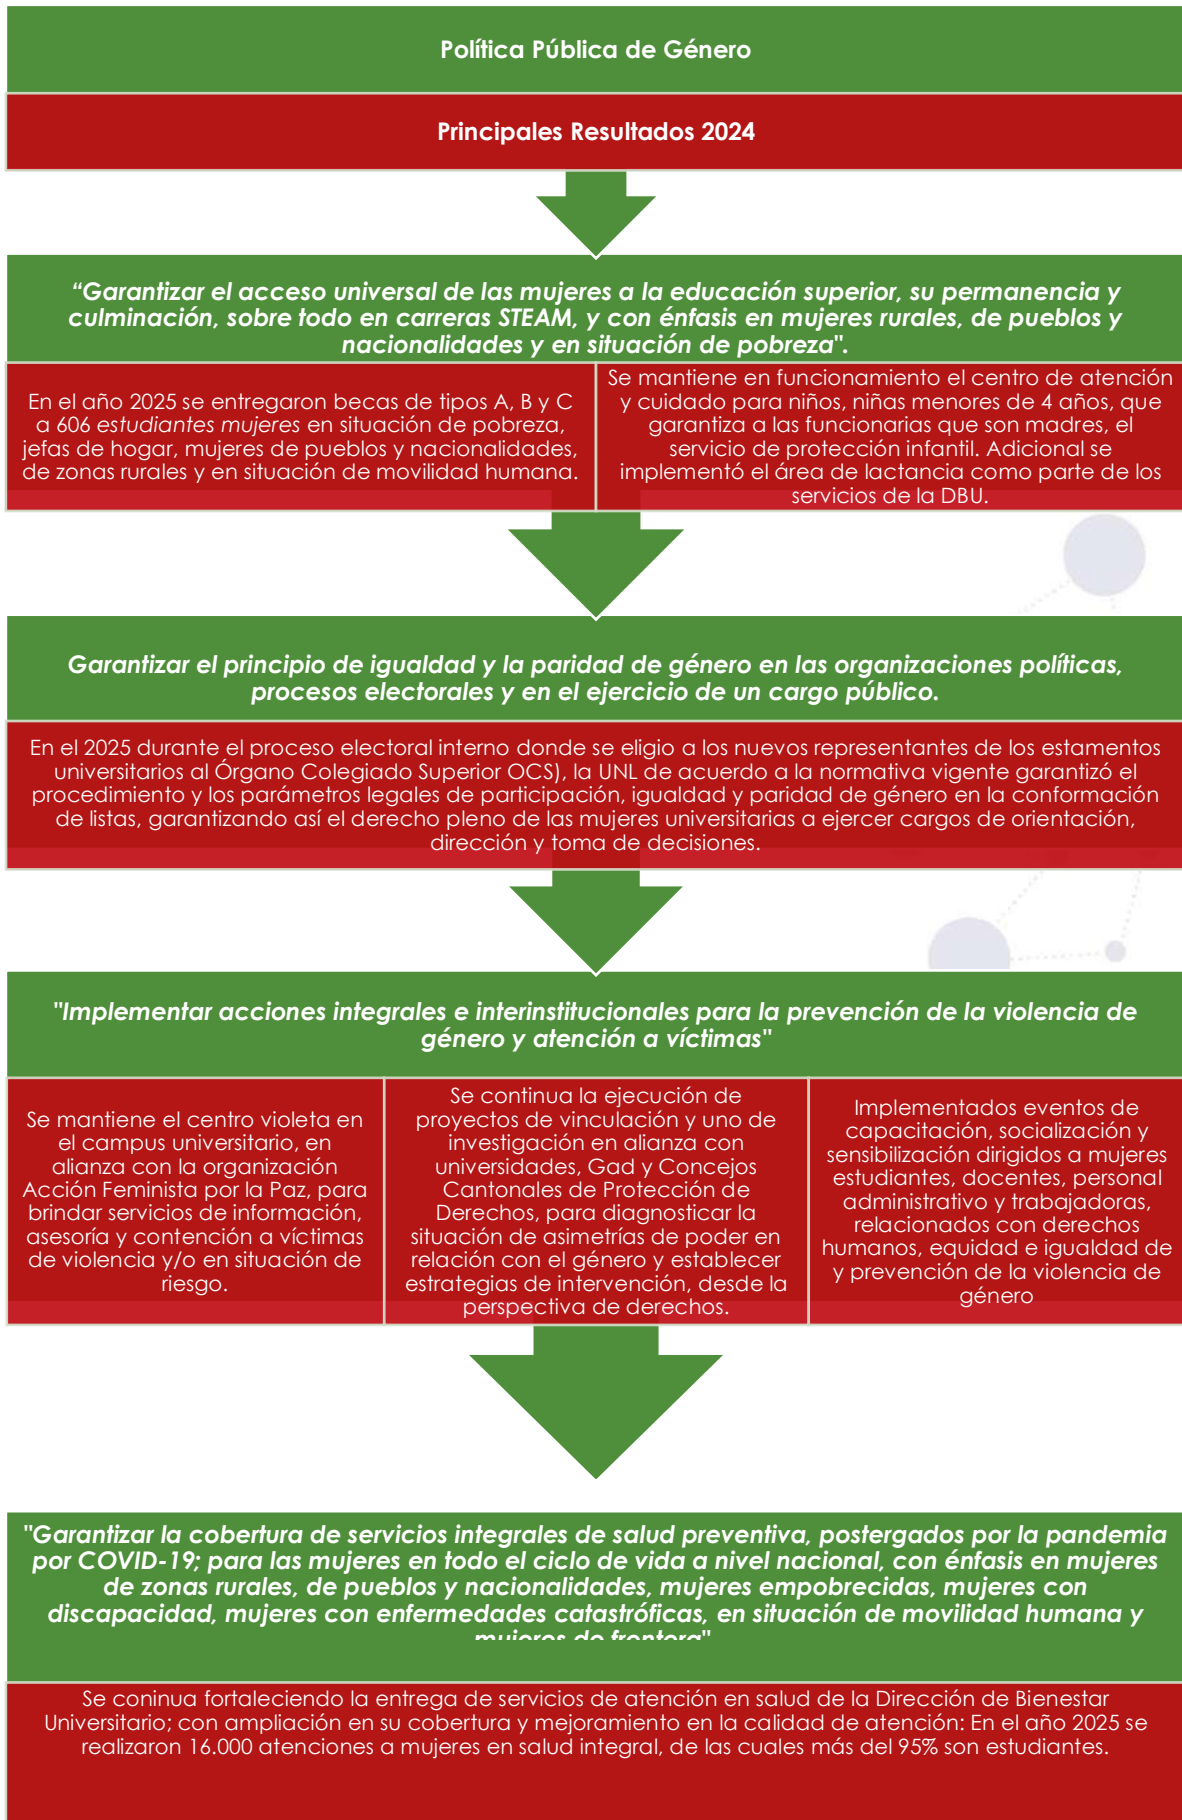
Política Pública de Género

Principales Resultados 2024

"Garantizar el acceso universal de las mujeres a la educación superior, su permanencia y culminación, sobre todo en carreras STEAM, y con énfasis en mujeres rurales, de pueblos y nacionalidades y en situación de pobreza".

En el año 2025 se entregaron becas de tipos A, B y C a 606 *estudiantes mujeres* en situación de pobreza, jefas de hogar, mujeres de pueblos y nacionalidades, de zonas rurales y en situación de movilidad humana.

Se mantiene en funcionamiento el centro de atención y cuidado para niños, niñas menores de 4 años, que garantiza a las funcionarias que son madres, el servicio de protección infantil. Adicional se implementó el área de lactancia como parte de los servicios de la DBU.

Garantizar el principio de igualdad y la paridad de género en las organizaciones políticas, procesos electorales y en el ejercicio de un cargo público.

En el 2025 durante el proceso electoral interno donde se eligio a los nuevos representantes de los estamentos universitarios al Órgano Colegiado Superior OCS), la UNL de acuerdo a la normativa vigente garantizó el procedimiento y los parámetros legales de participación, igualdad y paridad de género en la conformación de listas, garantizando así el derecho pleno de las mujeres universitarias a ejercer cargos de orientación, dirección y toma de decisiones.

"Implementar acciones integrales e interinstitucionales para la prevención de la violencia de género y atención a víctimas"

Se mantiene el centro violeta en el campus universitario, en alianza con la organización Acción Feminista por la Paz, para brindar servicios de información, asesoría y contención a víctimas de violencia y/o en situación de riesgo.

Se continua la ejecución de proyectos de vinculación y uno de investigación en alianza con universidades, Gad y Concejos Cantonales de Protección de Derechos, para diagnosticar la situación de asimetrías de poder en relación con el género y establecer estrategias de intervención, desde la perspectiva de derechos.

Implementados eventos de capacitación, socialización y sensibilización dirigidos a mujeres estudiantes, docentes, personal administrativo y trabajadoras, relacionados con derechos humanos, equidad e igualdad de y prevención de la violencia de género

"Garantizar la cobertura de servicios integrales de salud preventiva, postergados por la pandemia por COVID-19; para las mujeres en todo el ciclo de vida a nivel nacional, con énfasis en mujeres de zonas rurales, de pueblos y nacionalidades, mujeres empobrecidas, mujeres con discapacidad, mujeres con enfermedades catastróficas, en situación de movilidad humana y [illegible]"

Se coninua fortaleciendo la entrega de servicios de atención en salud de la Dirección de Bienestar Universitario; con ampliación en su cobertura y mejoramiento en la calidad de atención: En el año 2025 se realizaron 16.000 atenciones a mujeres en salud integral, de las cuales más del 95% son estudiantes.